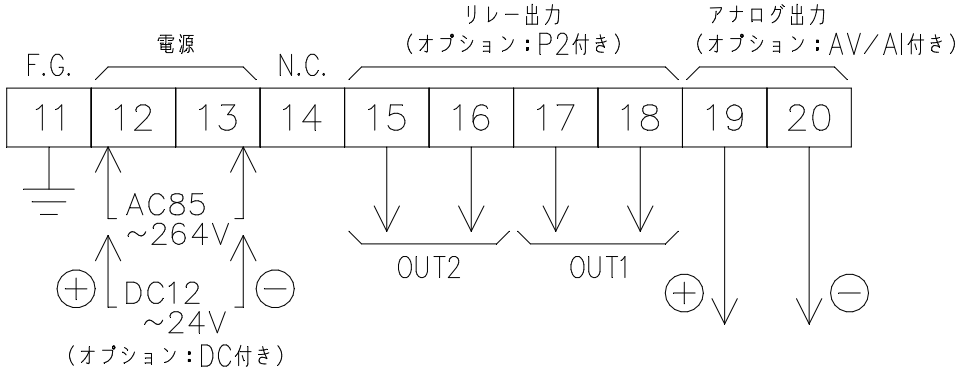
F.G.

電源

N.C.

リレー出力
(オプション:P2付き)

アナログ出力
(オプション:AV/AI付き)

| 11 | 12 | 13 | 14 | 15 | 16 | 17 | 18 | 19 | 20 |
|---|---|---|---|---|---|---|---|---|---|

AC85
~264V

⊕ DC12
~24V ⊖

(オプション:DC付き)

OUT2

OUT1

⊕

⊖